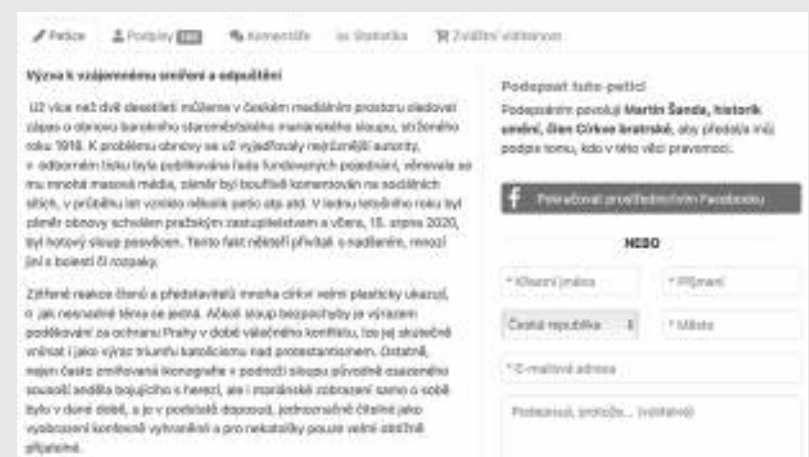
Petice   Podpisy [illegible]   Komentáře   Statistika   Zvláštní vládní

Výzva k vzájemnému usmíření a odpuštění

Už více než dvě desetiletí můžeme v českém mediálním prostoru sledovat zápas o obnovu barokního staroměstského mariánského sloupu, strženého roku 1918. K problému obnovy se už vyjadřovaly nejrůznější autority, v odborném tisku byla publikována řada fundovaných pojednání, věnovala se mu mnohá masová média, záměr byl bouřlivě komentován na sociálních sítích, v průběhu let vzniklo několik petic atd. V lednu letošního roku byl záměr obnovy schválen pražským zastupitelstvem a včera, 15. srpna 2020, byl hotový sloup posvěcen. Tento fakt někteří přivítali s nadšením, mnozí jiní s bolestí či rozpaky.

Zjitřené reakce členů a představitelů mnoha církví velmi plasticky ukazují, o jak nesnadné téma se jedná. Ačkoli sloup bezpochyby je výrazem poděkování za ochranu Prahy v době válečného konfliktu, lze jej skutečně vnímat i jako výraz triumfu katolicismu nad protestantismem. Ostatně, nejen často zmiňovaná ikonografie v podnoží sloupu původně osazeného sousoší anděla bojujícího s heretikem, ale i mariánské zobrazení samo o sobě bylo v dané době, a je v podstatě dodnes, jednoznačně čitelné jako vyobrazení konfesně vyhraněné a pro nekatolíky pouze velmi obtížně přijatelné.

Podepsat tuto petici
Podepsáním povoluji Martin Šanda, historik umění, člen Církve bratrské, aby předala můj podpis tomu, kdo v této věci pravomoci.

Potvrzovat prostřednictvím Facebooku

NEBO

* Křestní jméno
* Příjmení
Česká republika
* Město
* E-mailová adresa
Podepsal, protože... (volitelné)